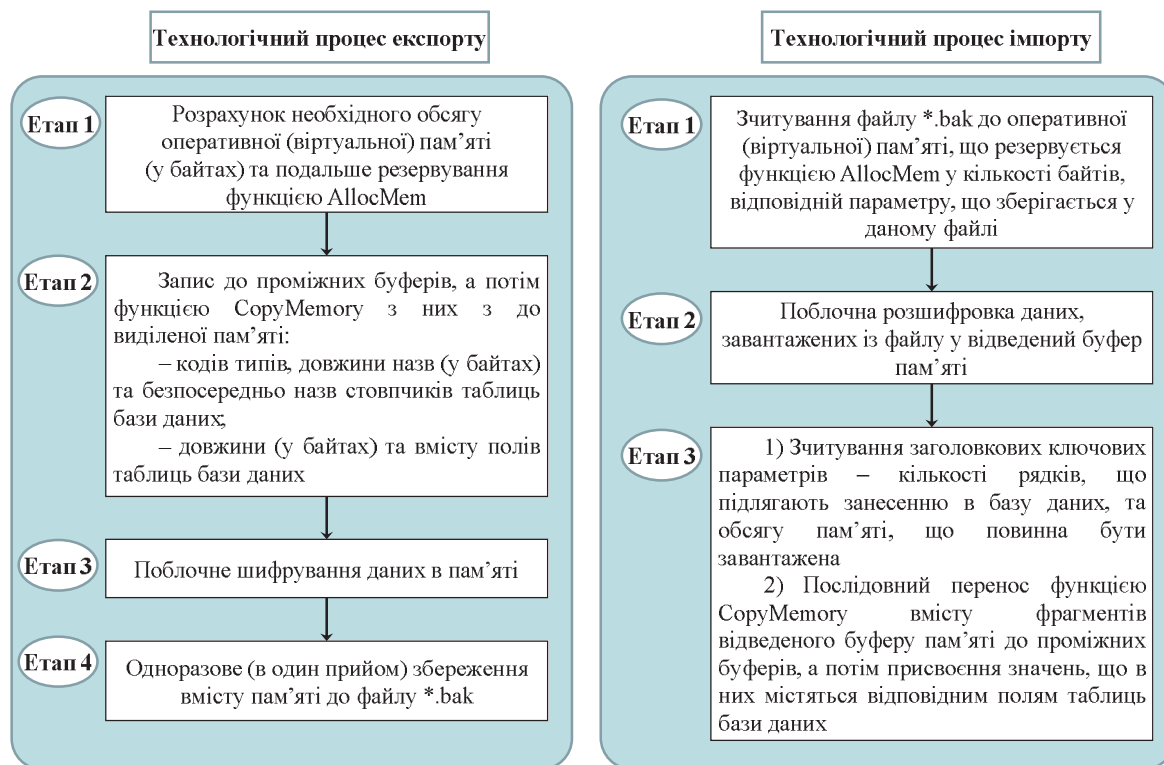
Технологічний процес експорту

Етап 1

Розрахунок необхідного обсягу оперативної (віртуальної) пам'яті (у байтах) та подальше резервування функцією AllocMem

Етап 2

Запис до проміжних буферів, а потім функцією CopyMemory з них з до виділеної пам'яті:

– кодів типів, довжини назв (у байтах) та безпосередньо назв стовпчиків таблиць бази даних;

– довжини (у байтах) та вмісту полів таблиць бази даних

Етап 3

Поблочне шифрування даних в пам'яті

Етап 4

Одноразове (в один прийом) збереження вмісту пам'яті до файлу *.bak

Технологічний процес імпорту

Етап 1

Зчитування файлу *.bak до оперативної (віртуальної) пам'яті, що резервується функцією AllocMem у кількості байтів, відповідній параметру, що зберігається у даному файлі

Етап 2

Поблочна розшифровка даних, завантажених із файлу у відведений буфер пам'яті

Етап 3

1) Зчитування заголовкових ключових параметрів – кількості рядків, що підлягають занесенню в базу даних, та обсягу пам'яті, що повинна бути завантажена

2) Послідовний перенос функцією CopyMemory вмісту фрагментів відведеного буферу пам'яті до проміжних буферів, а потім присвоєння значень, що в них містяться відповідним полям таблиць бази даних